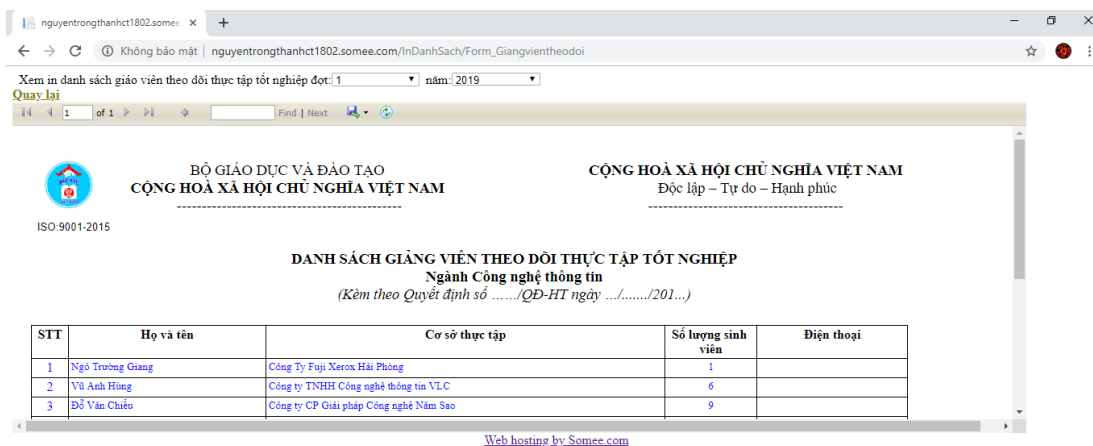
nguyentrongthanhct1802.somee ×

Không bảo mật | nguyentrongthanhct1802.somee.com/InDanhSach/Form_Giangvientheodoi

Xem in danh sách giáo viên theo dõi thực tập tốt nghiệp đợt: 1 năm: 2019

Quay lại

1 of 1 Find | Next

BỘ GIÁO DỤC VÀ ĐÀO TẠO
CỘNG HOÀ XÃ HỘI CHỦ NGHĨA VIỆT NAM
---------------------------------------------

CỘNG HOÀ XÃ HỘI CHỦ NGHĨA VIỆT NAM
Độc lập – Tự do – Hạnh phúc
---------------------------------------

ISO:9001-2015

DANH SÁCH GIẢNG VIÊN THEO DÕI THỰC TẬP TỐT NGHIỆP
Ngành Công nghệ thông tin
(Kèm theo Quyết định số ……/QĐ-HT ngày …/……./201...)

| STT | Họ và tên | Cơ sở thực tập | Số lượng sinh viên | Điện thoại |
|---|---|---|---|---|
| 1 | Ngô Trường Giang | Công Ty Fuji Xerox Hải Phòng | 1 | |
| 2 | Vũ Anh Hùng | Công ty TNHH Công nghệ thông tin VLC | 6 | |
| 3 | Đỗ Văn Chiểu | Công ty CP Giải pháp Công nghệ Năm Sao | 9 | |

Web hosting by Somee.com